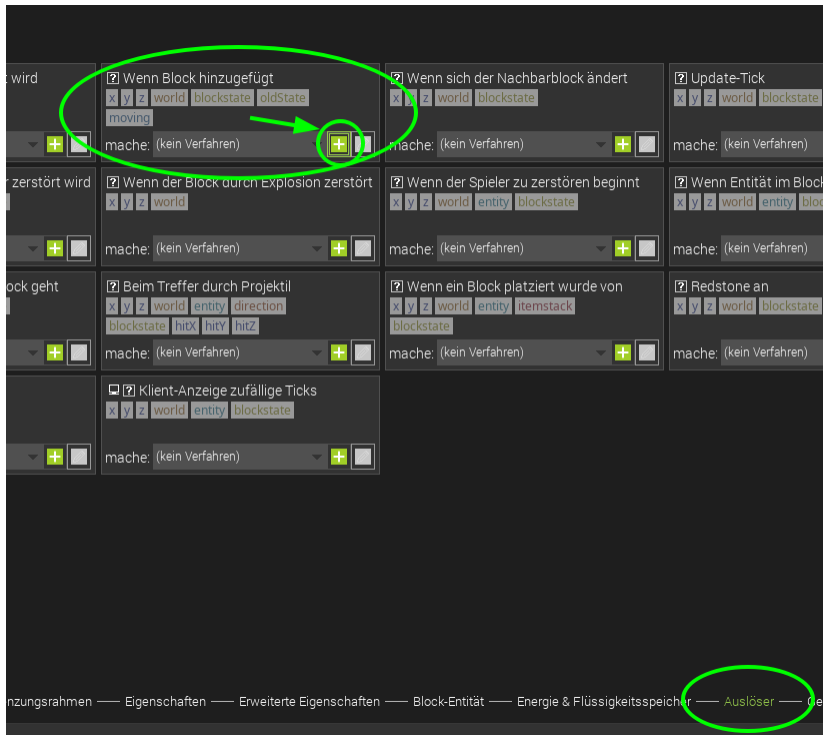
t wird

mache: (kein Verfahren)

? Wenn Block hinzugefügt
x y z world blockstate oldState moving
mache: (kein Verfahren)

? Wenn sich der Nachbarblock ändert
x y z world blockstate
mache: (kein Verfahren)

? Update-Tick
x y z world blockstate
mache: (kein Verfahren)

r zerstört wird

? Wenn der Block durch Explosion zerstört
x y z world
mache: (kein Verfahren)

? Wenn der Spieler zu zerstören beginnt
x y z world entity blockstate
mache: (kein Verfahren)

? Wenn Entität im Block
x y z world entity bloc
mache: (kein Verfahren)

ock geht

? Beim Treffer durch Projektil
x y z world entity direction blockstate hitX hitY hitZ
mache: (kein Verfahren)

? Wenn ein Block platziert wurde von
x y z world entity itemstack blockstate
mache: (kein Verfahren)

? Redstone an
x y z world blockstate
mache: (kein Verfahren)

? Klient-Anzeige zufällige Ticks
x y z world entity blockstate
mache: (kein Verfahren)

nzungsrahmen —— Eigenschaften —— Erweiterte Eigenschaften —— Block-Entität —— Energie & Flüssigkeitsspeicher —— Auslöser —— Ge